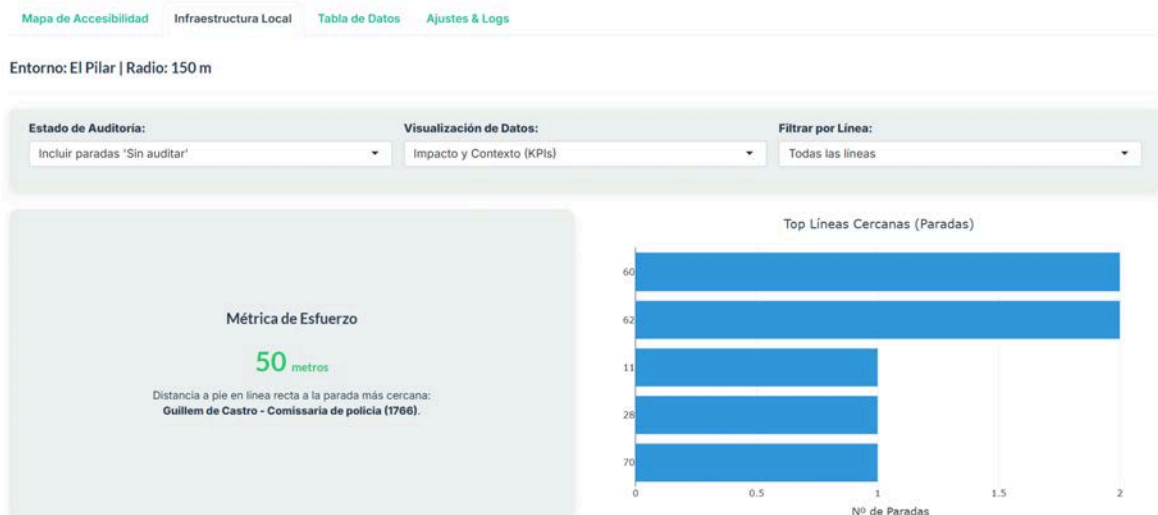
Mapa de Accesibilidad Infraestructura Local Tabla de Datos Ajustes & Logs

Entorno: El Pilar | Radio: 150 m

Estado de Auditoría:
Incluir paradas 'Sin auditar'

Visualización de Datos:
Impacto y Contexto (KPIs)

Filtrar por Línea:
Todas las líneas

Métrica de Esfuerzo

50 metros

Distancia a pie en línea recta a la parada más cercana:
**Guillem de Castro - Comissaria de policia (1766)**.

Top Líneas Cercanas (Paradas)

60
62
11
28
70

0 0.5 1 1.5 2

Nº de Paradas